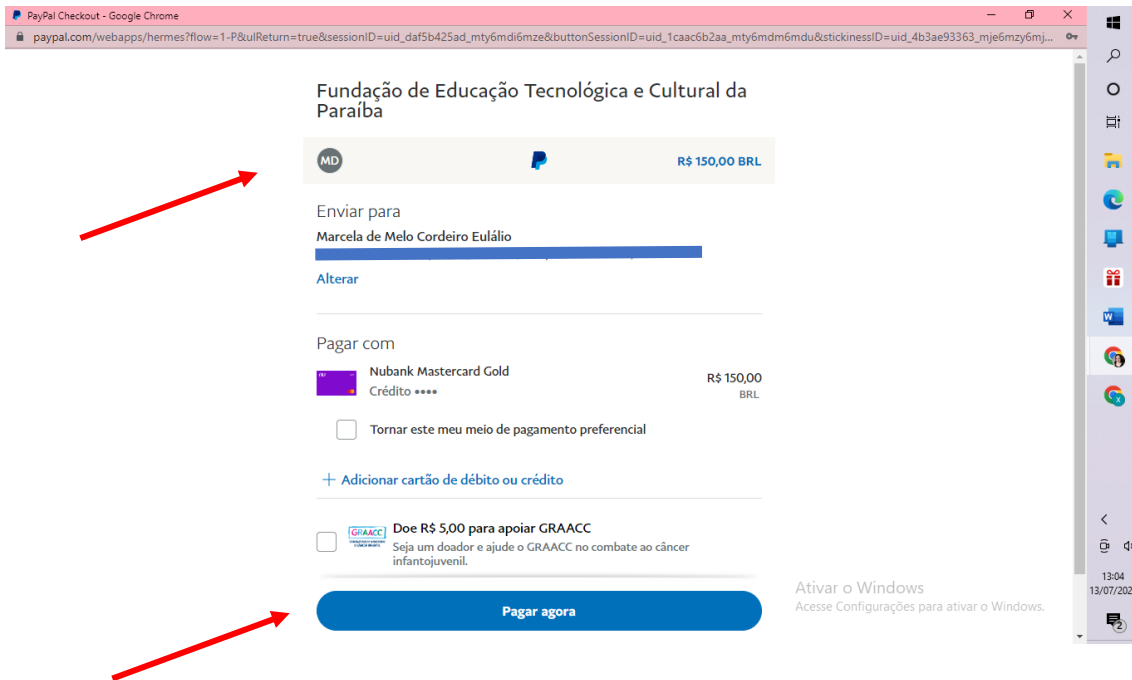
PayPal Checkout - Google Chrome

paypal.com/webapps/hermes?flow=1-P&ulReturn=true&sessionID=uid_daf5b425ad_mty6mdi6mze&buttonSessionID=uid_1caac6b2aa_mty6mdm6mdu&stickinessID=uid_4b3ae93363_mje6mzy6mj...

Fundação de Educação Tecnológica e Cultural da Paraíba

MD

R$ 150,00 BRL

Enviar para

Marcela de Melo Cordeiro Eulálio

Alterar

Pagar com

Nubank Mastercard Gold

Crédito ••••

R$ 150,00

BRL

Tornar este meu meio de pagamento preferencial

+ Adicionar cartão de débito ou crédito

GRAACC

Doe R$ 5,00 para apoiar GRAACC

Seja um doador e ajude o GRAACC no combate ao câncer infantojuvenil.

Pagar agora

Ativar o Windows

Acesse Configurações para ativar o Windows.

13:04

13/07/202

2